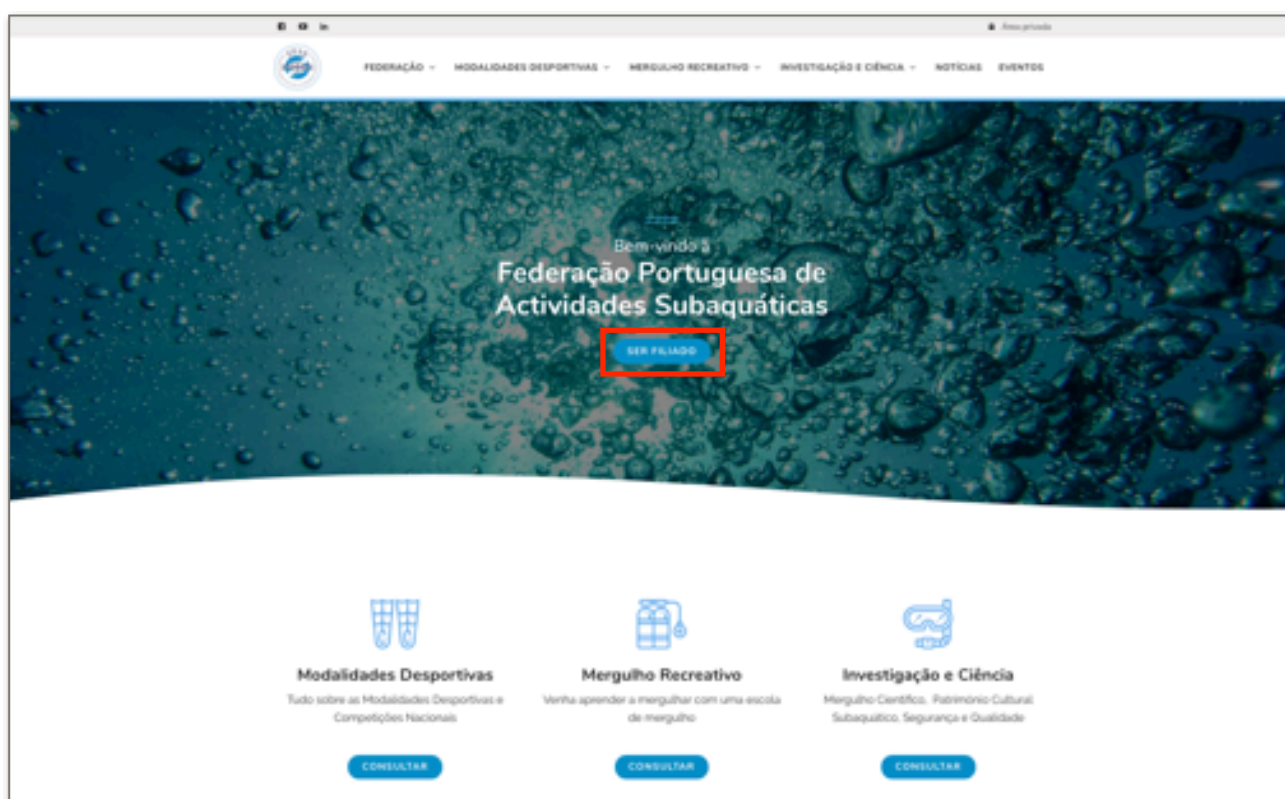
Área privada

FEDERAÇÃO MODALIDADES DESPORTIVAS MERGULHO RECREATIVO INVESTIGAÇÃO E CIÊNCIA NOTÍCIAS EVENTOS

Bem-vindo à
Federação Portuguesa de Actividades Subaquáticas

SER FILIADO

Modalidades Desportivas
Tudo sobre as Modalidades Desportivas e Competições Nacionais
CONSULTAR

Mergulho Recreativo
Venha aprender a mergulhar com uma escola de mergulho
CONSULTAR

Investigação e Ciência
Mergulho Científico, Património Cultural Subaquático, Segurança e Qualidade
CONSULTAR